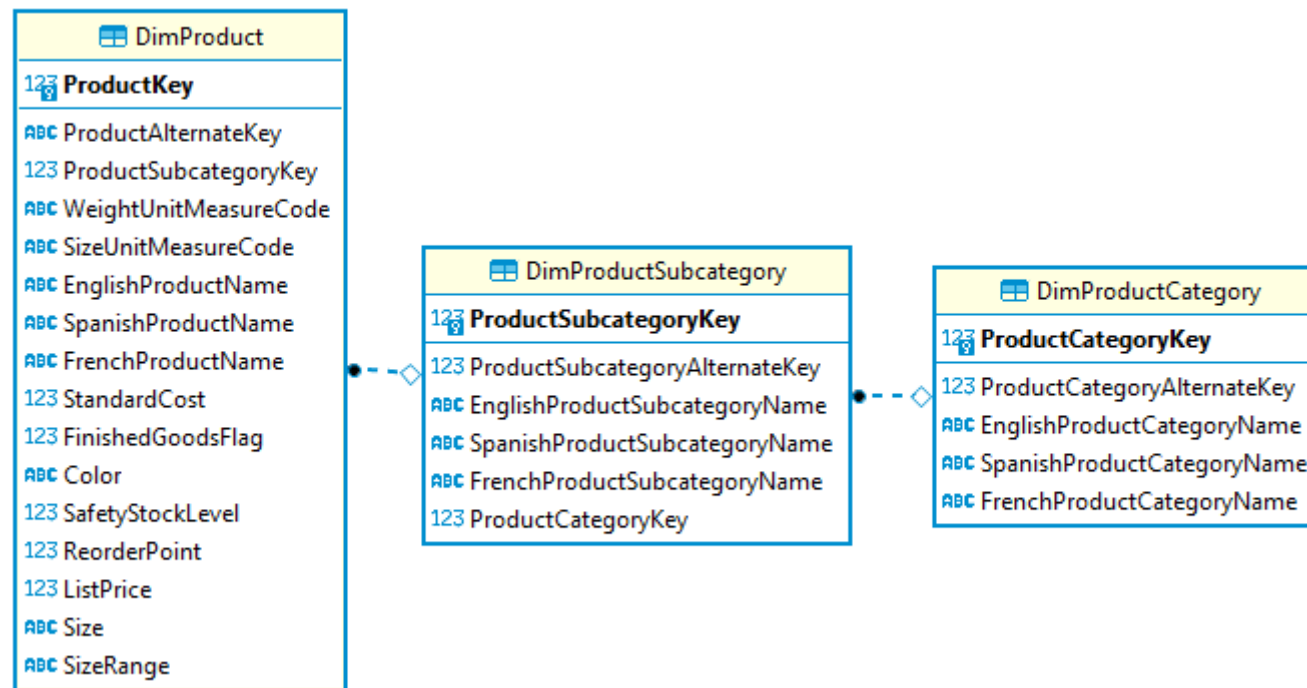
DimProduct

123 ProductKey

ABC ProductAlternateKey
123 ProductSubcategoryKey
ABC WeightUnitMeasureCode
ABC SizeUnitMeasureCode
ABC EnglishProductName
ABC SpanishProductName
ABC FrenchProductName
123 StandardCost
123 FinishedGoodsFlag
ABC Color
123 SafetyStockLevel
123 ReorderPoint
123 ListPrice
ABC Size
ABC SizeRange

DimProductSubcategory

123 ProductSubcategoryKey

123 ProductSubcategoryAlternateKey
ABC EnglishProductSubcategoryName
ABC SpanishProductSubcategoryName
ABC FrenchProductSubcategoryName
123 ProductCategoryKey

DimProductCategory

123 ProductCategoryKey

123 ProductCategoryAlternateKey
ABC EnglishProductCategoryName
ABC SpanishProductCategoryName
ABC FrenchProductCategoryName